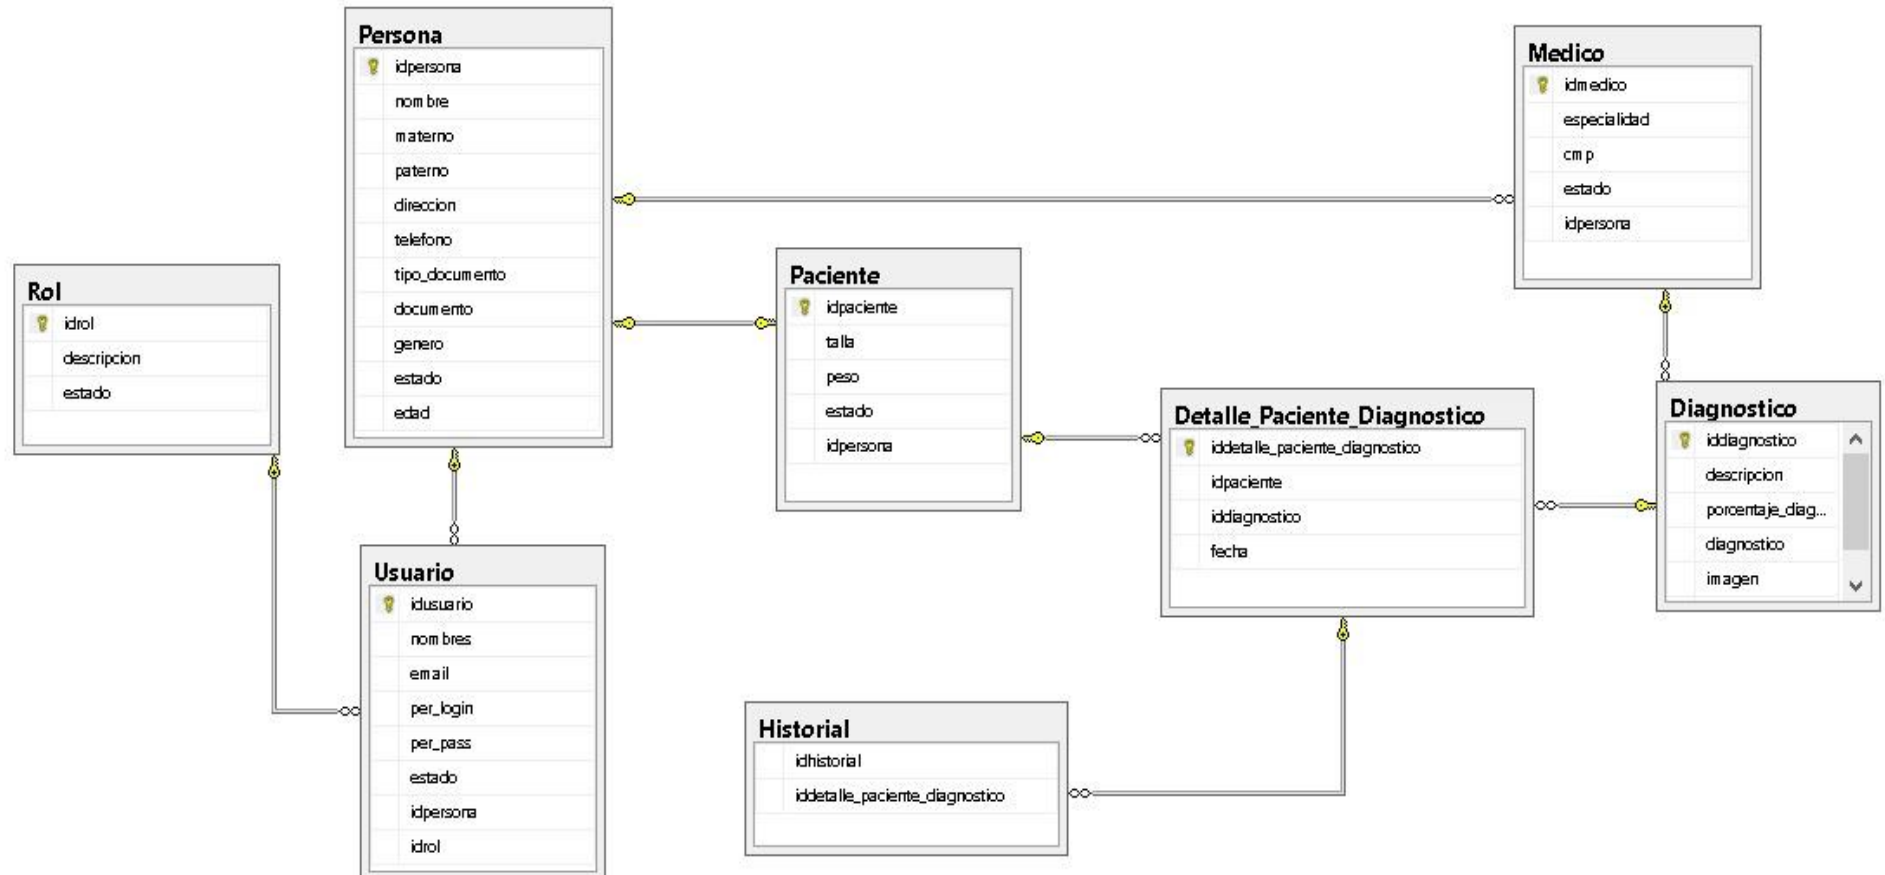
Persona
idpersona
nombre
materno
paterno
direccion
telefono
tipo_documento
documento
genero
estado
edad

Medico
idmedico
especialidad
cmp
estado
idpersona

Rol
idrol
descripcion
estado

Paciente
idpaciente
talla
peso
estado
idpersona

Detalle_Paciente_Diagnostico
iddetalle_paciente_diagnostico
idpaciente
iddiagnostico
fecha

Diagnostico
iddiagnostico
descripcion
porcentaje_diag...
diagnostico
imagen

Usuario
idusuario
nombres
email
per_login
per_pass
estado
idpersona
idrol

Historial
idhistorial
iddetalle_paciente_diagnostico